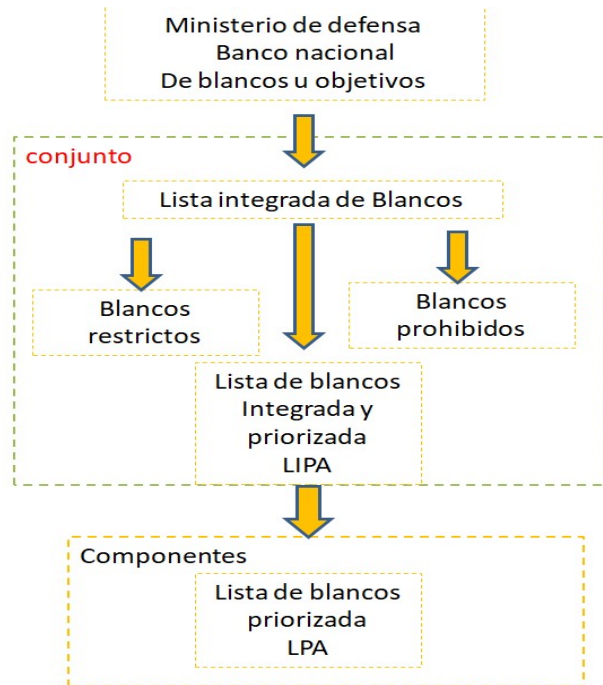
Ministerio de defensa
Banco nacional
De blancos u objetivos

conjunto

Lista integrada de Blancos

Blancos restrictos

Blancos prohibidos

Lista de blancos Integrada y priorizada LIPA

Componentes

Lista de blancos priorizada LPA